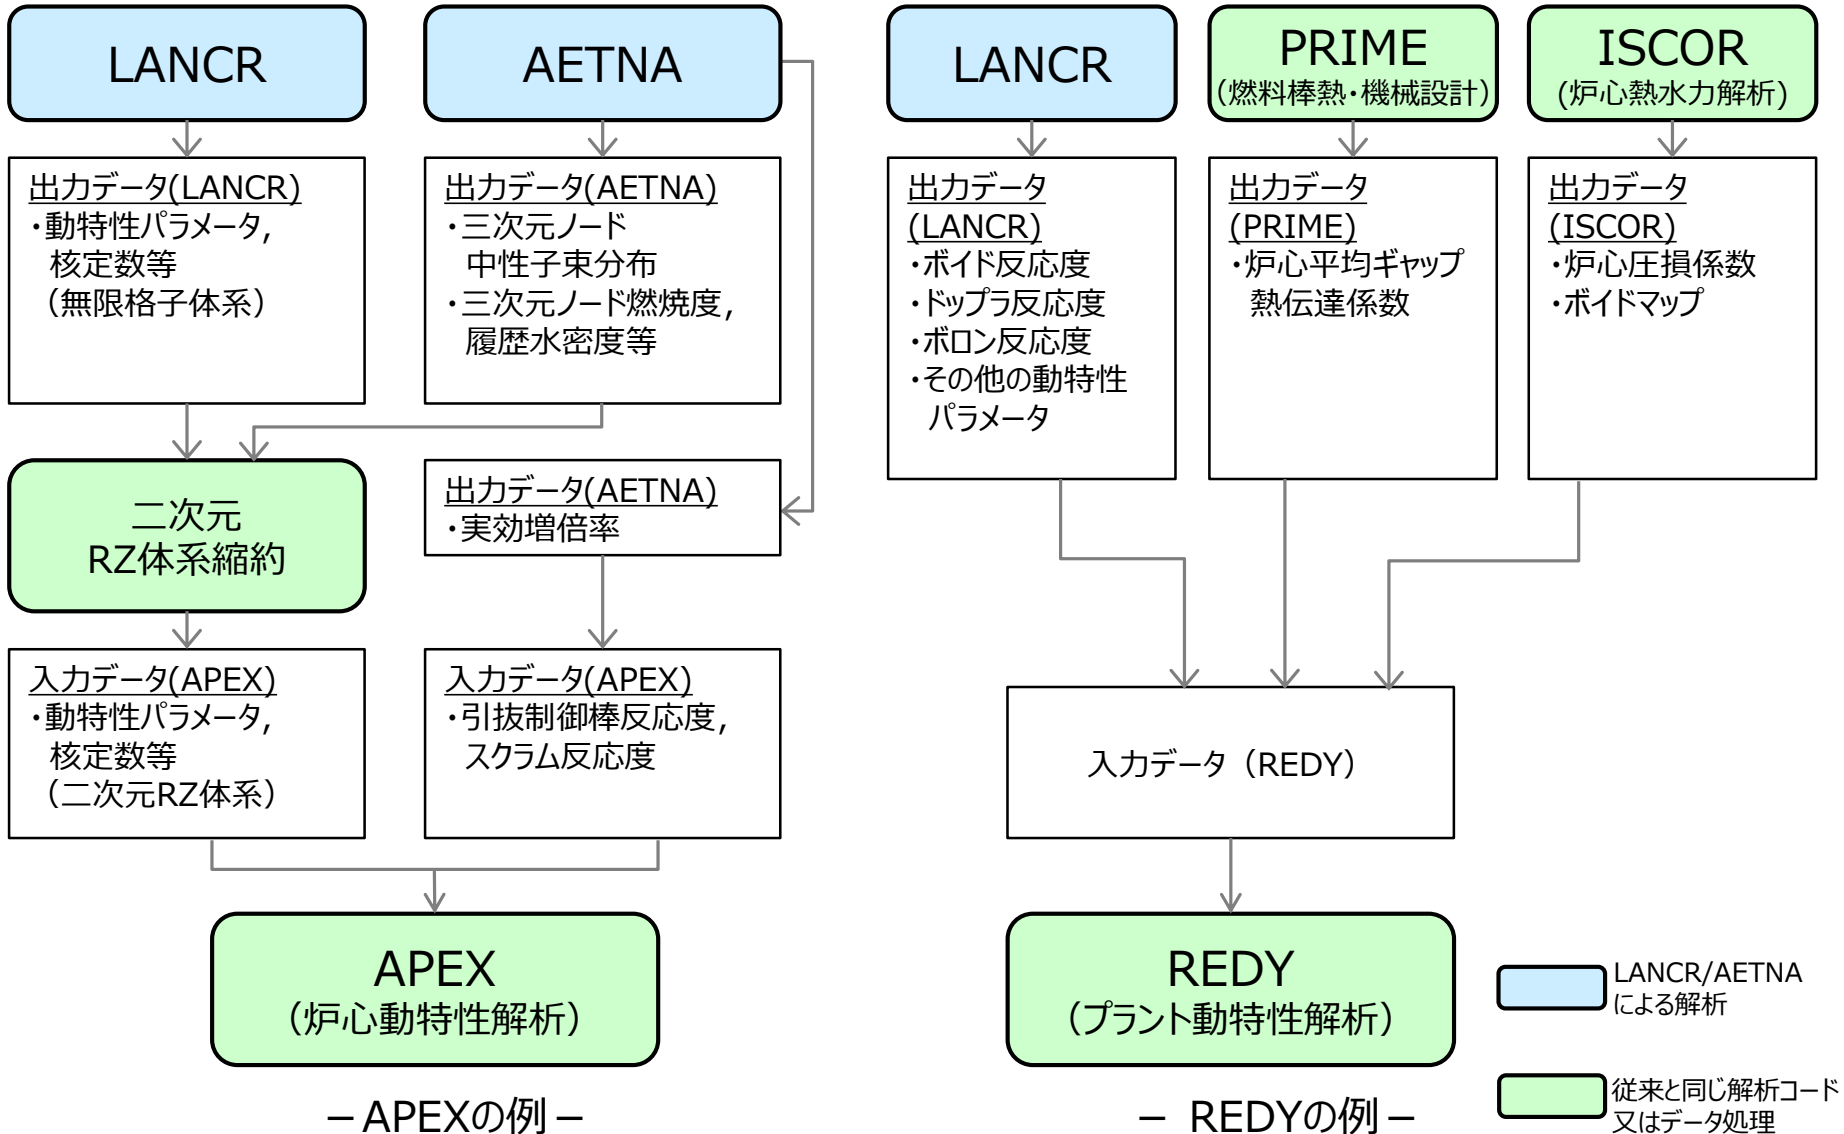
LANCR

AETNA

出力データ(LANCR)
・動特性パラメータ，
核定数等
（無限格子体系）

出力データ(AETNA)
・三次元ノード
中性子束分布
・三次元ノード燃焼度，
履歴水密度等

二次元
RZ体系縮約

出力データ(AETNA)
・実効増倍率

入力データ(APEX)
・動特性パラメータ，
核定数等
（二次元RZ体系）

入力データ(APEX)
・引抜制御棒反応度，
スクラム反応度

APEX
（炉心動特性解析）

－APEXの例－

LANCR

PRIME
（燃料棒熱・機械設計）

ISCOR
（炉心熱水力解析）

出力データ
(LANCR)
・ボイド反応度
・ドップラ反応度
・ボロン反応度
・その他の動特性
パラメータ

出力データ
(PRIME)
・炉心平均ギャップ
熱伝達係数

出力データ
(ISCOR)
・炉心圧損係数
・ボイドマップ

入力データ（REDY）

REDY
（プラント動特性解析）

－ REDYの例－

LANCR/AETNA
による解析

従来と同じ解析コード
又はデータ処理